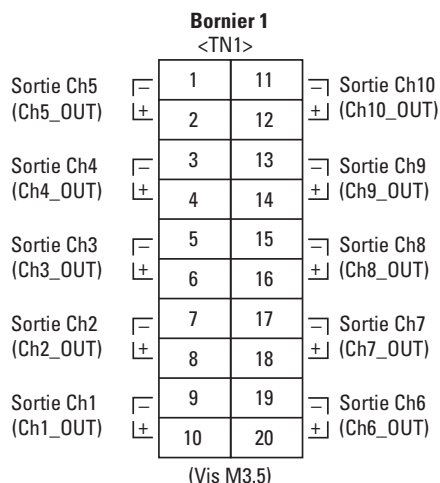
Bornier 1
<TN1>

| | | | |
|---|---|---|---|
| Sortie Ch5 (Ch5_OUT) − | 1 | 11 | − Sortie Ch10 (Ch10_OUT) |
| + | 2 | 12 | + |
| Sortie Ch4 (Ch4_OUT) − | 3 | 13 | − Sortie Ch9 (Ch9_OUT) |
| + | 4 | 14 | + |
| Sortie Ch3 (Ch3_OUT) − | 5 | 15 | − Sortie Ch8 (Ch8_OUT) |
| + | 6 | 16 | + |
| Sortie Ch2 (Ch2_OUT) − | 7 | 17 | − Sortie Ch7 (Ch7_OUT) |
| + | 8 | 18 | + |
| Sortie Ch1 (Ch1_OUT) − | 9 | 19 | − Sortie Ch6 (Ch6_OUT) |
| + | 10 | 20 | + |

(Vis M3.5)